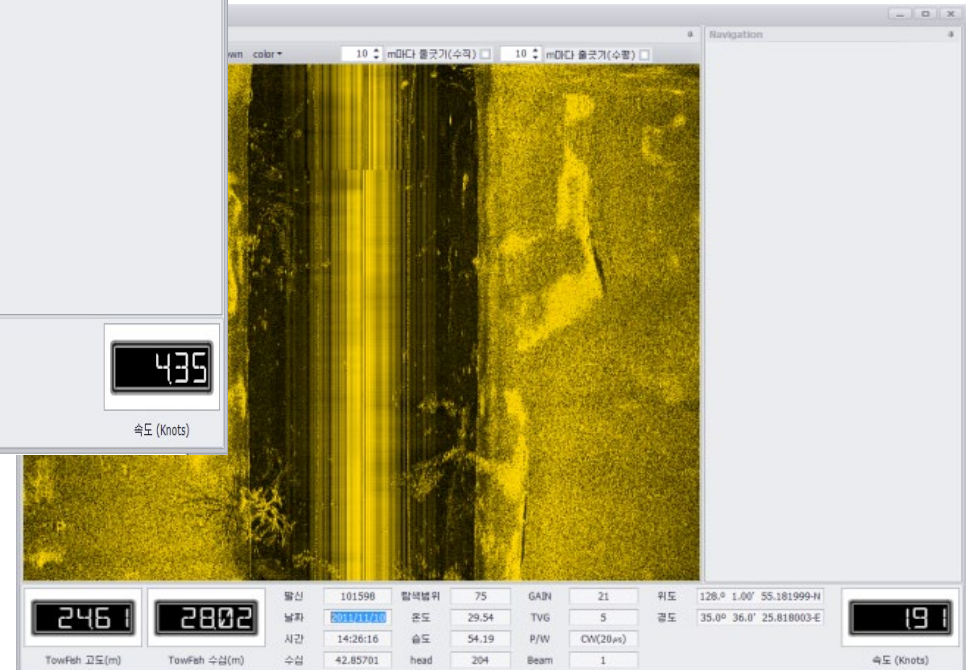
wn color ▾ 10 m마다 줄긋기(수직) 10 m마다 줄긋기(수평)

Navigation

4.35

속도 (Knots)

24.61

TowFish 고도(m)

28.02

TowFish 수심(m)

| 발신 | 101598 | 탐색범위 | 75 | GAIN | 21 | 위도 | 128.0 1.00' 55.181999-N |
|---|---|---|---|---|---|---|---|
| 날짜 | 2011/11/10 | 온도 | 29.54 | TVG | 5 | 경도 | 35.0 36.0' 25.818003-E |
| 시간 | 14:26:16 | 습도 | 54.19 | P/W | CW(20㎲) | | |
| 수심 | 42.85701 | head | 204 | Beam | 1 | | |

19.1

속도 (Knots)